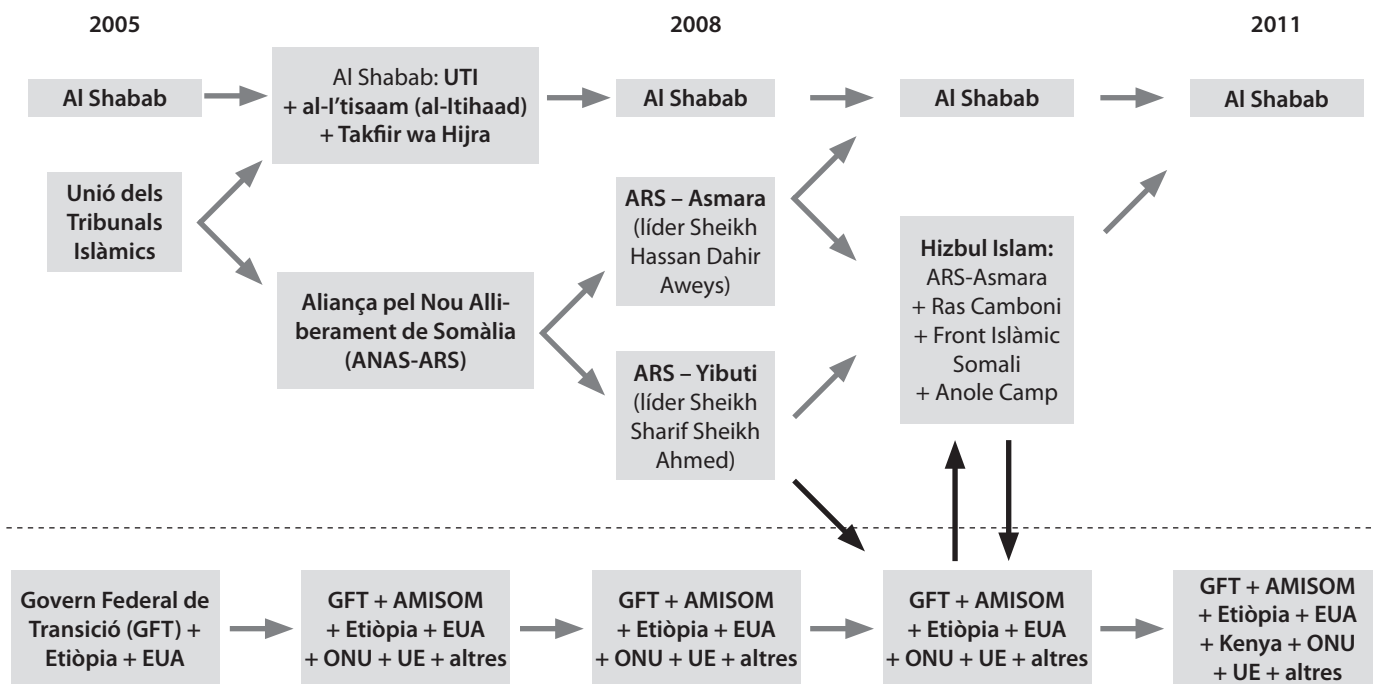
2005

2008

2011

Al Shabab

Al Shabab: UTI + al-I'tisaam (al-Itihaad) + Takfiir wa Hijra

Al Shabab

Al Shabab

Al Shabab

Unió dels Tribunals Islàmics

ARS – Asmara (líder Sheikh Hassan Dahir Aweys)

Hizbul Islam: ARS-Asmara + Ras Camboni + Front Islàmic Somali + Anole Camp

Aliança pel Nou Alliberament de Somàlia (ANAS-ARS)

ARS – Yibuti (líder Sheikh Sharif Sheikh Ahmed)

Govern Federal de Transició (GFT) + Etiòpia + EUA

GFT + AMISOM + Etiòpia + EUA + ONU + UE + altres

GFT + AMISOM + Etiòpia + EUA + ONU + UE + altres

GFT + AMISOM + Etiòpia + EUA + ONU + UE + altres

GFT + AMISOM + Etiòpia + EUA + Kenya + ONU + UE + altres